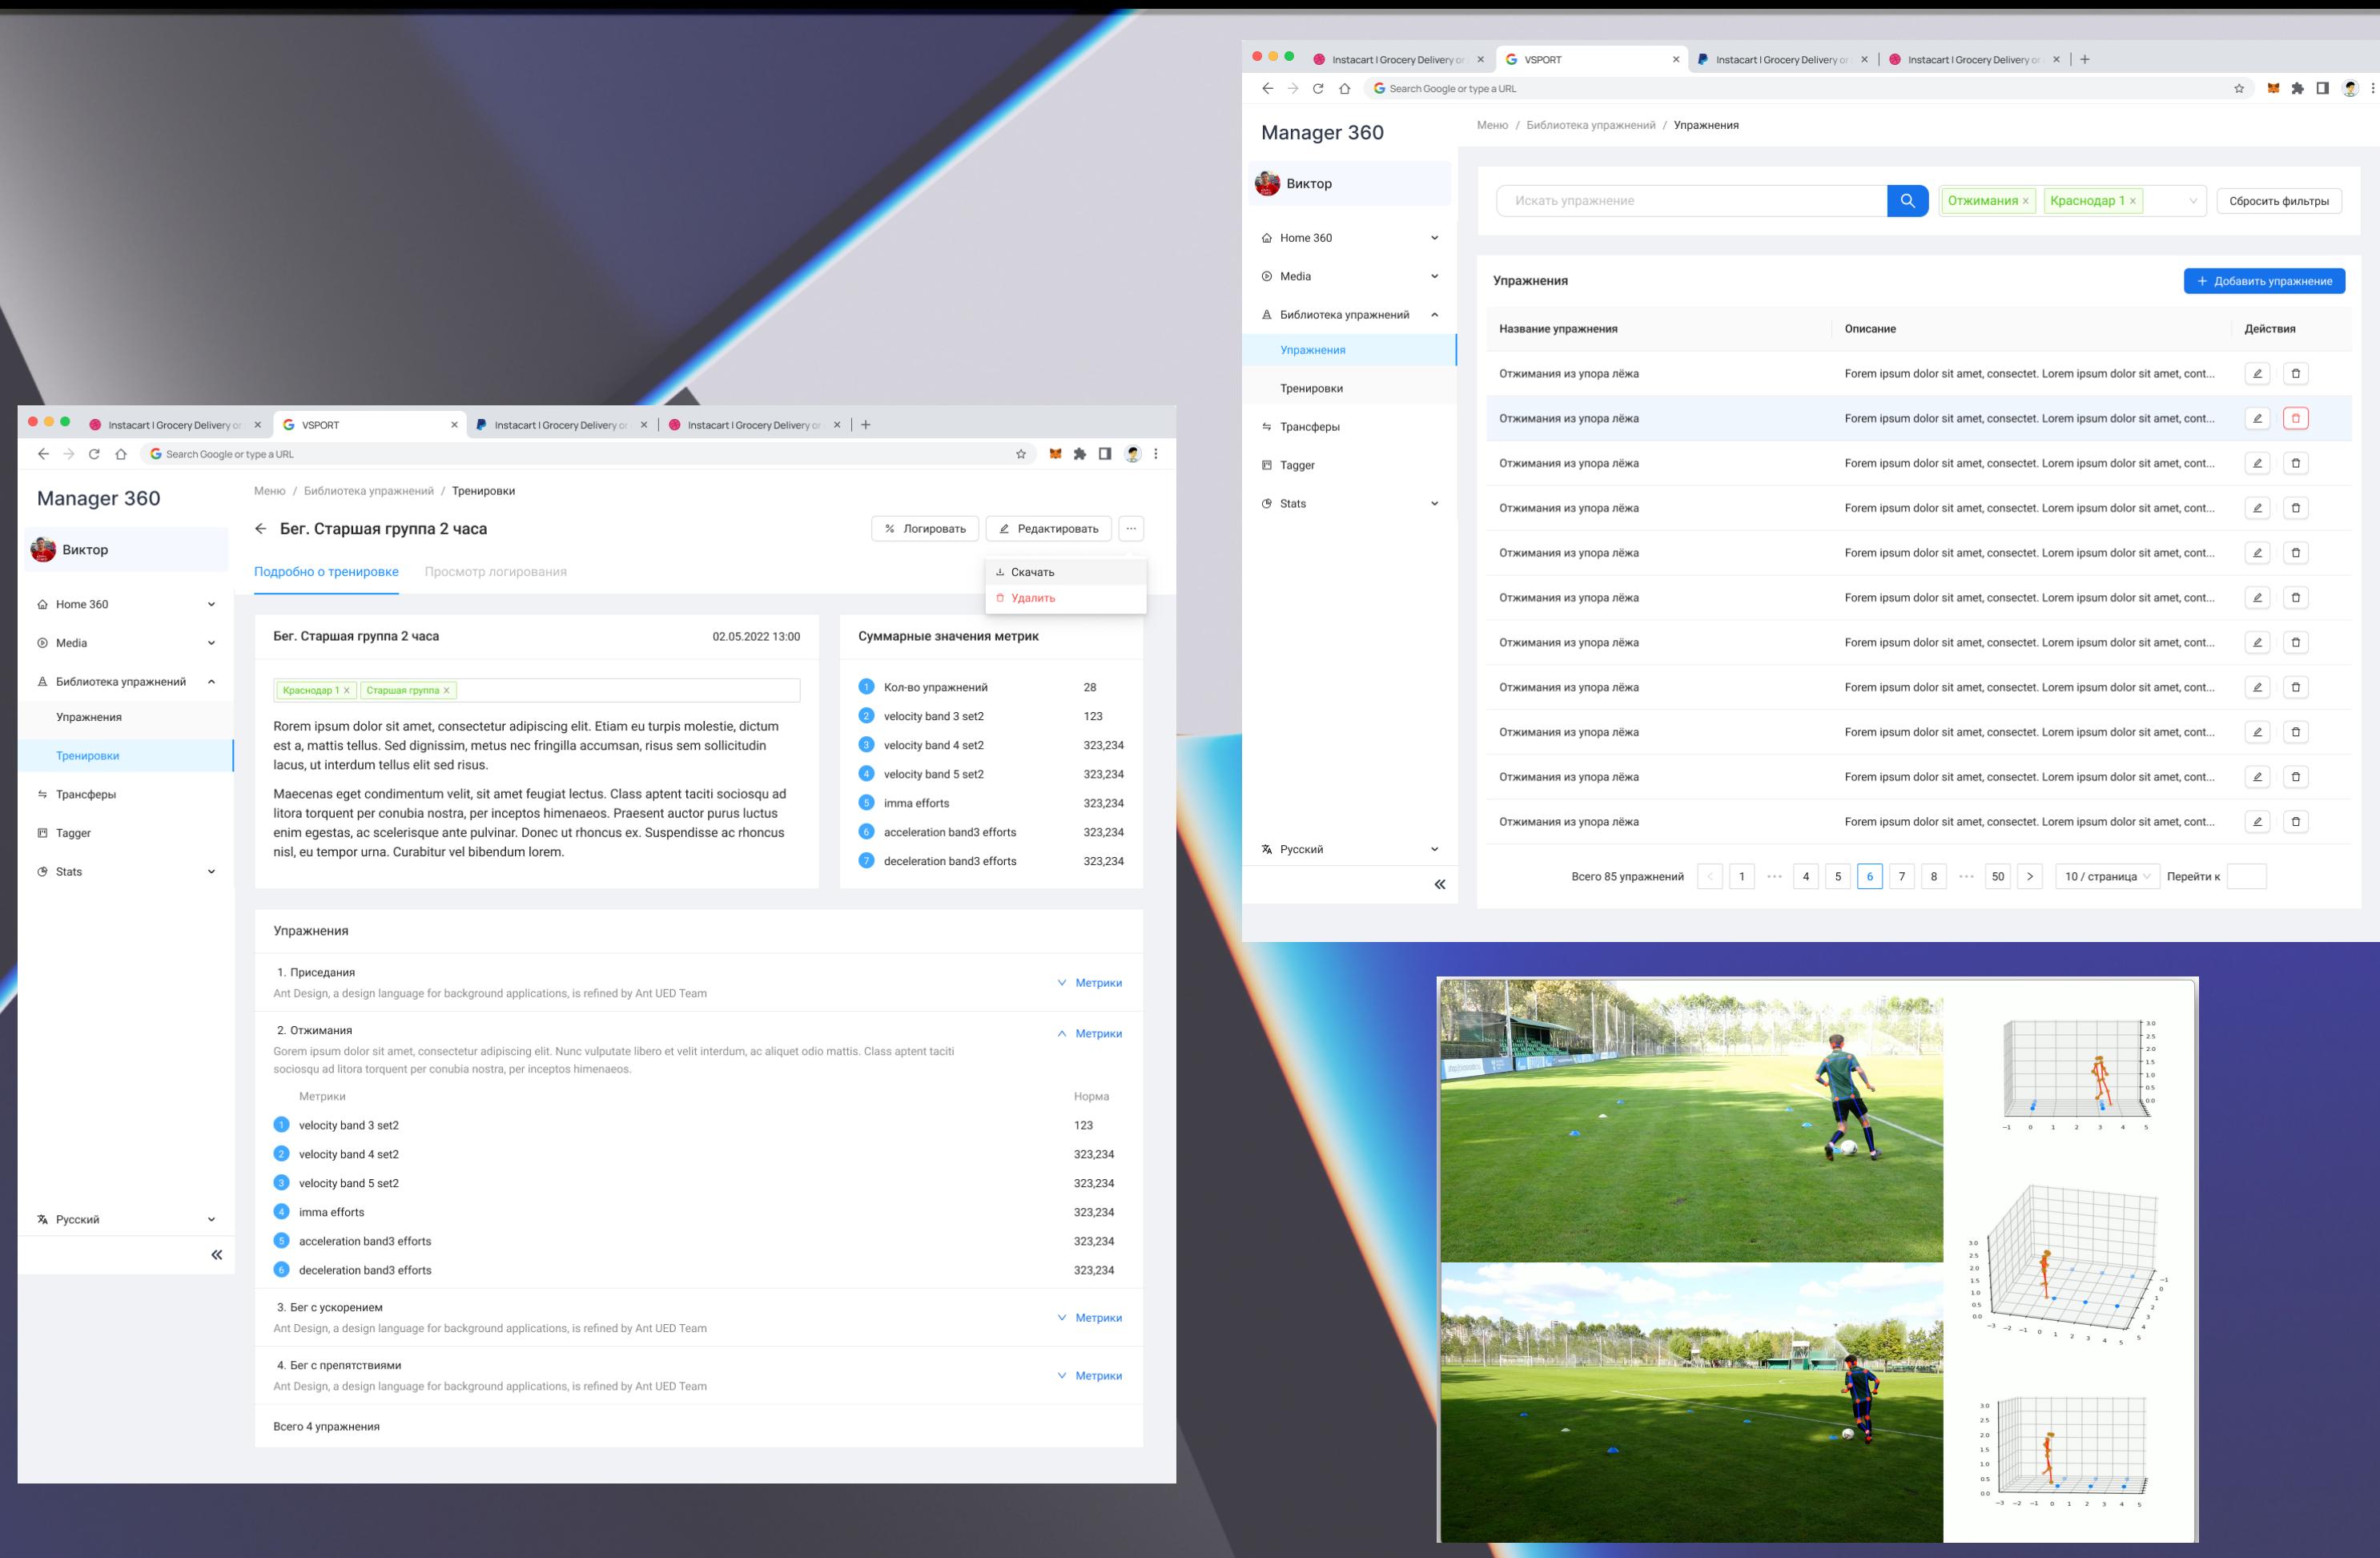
Instacart | Grocery Delivery or
VSPORT
Instacart | Grocery Delivery or
Instacart | Grocery Delivery or
Search Google or type a URL

Manager 360
Меню / Библиотека упражнений / Упражнения
Виктор
Искать упражнение
Отжимания × Краснодар 1 ×
Сбросить фильтры
Home 360
Media
Библиотека упражнений
Упражнения
Тренировки
Трансферы
Tagger
Stats
Русский

Упражнения
+ Добавить упражнение

| Название упражнения | Описание | Действия |
|---|---|---|
| Отжимания из упора лёжа | Forem ipsum dolor sit amet, consectet. Lorem ipsum dolor sit amet, cont... | |
| Отжимания из упора лёжа | Forem ipsum dolor sit amet, consectet. Lorem ipsum dolor sit amet, cont... | |
| Отжимания из упора лёжа | Forem ipsum dolor sit amet, consectet. Lorem ipsum dolor sit amet, cont... | |
| Отжимания из упора лёжа | Forem ipsum dolor sit amet, consectet. Lorem ipsum dolor sit amet, cont... | |
| Отжимания из упора лёжа | Forem ipsum dolor sit amet, consectet. Lorem ipsum dolor sit amet, cont... | |
| Отжимания из упора лёжа | Forem ipsum dolor sit amet, consectet. Lorem ipsum dolor sit amet, cont... | |
| Отжимания из упора лёжа | Forem ipsum dolor sit amet, consectet. Lorem ipsum dolor sit amet, cont... | |
| Отжимания из упора лёжа | Forem ipsum dolor sit amet, consectet. Lorem ipsum dolor sit amet, cont... | |
| Отжимания из упора лёжа | Forem ipsum dolor sit amet, consectet. Lorem ipsum dolor sit amet, cont... | |
| Отжимания из упора лёжа | Forem ipsum dolor sit amet, consectet. Lorem ipsum dolor sit amet, cont... | |
| Отжимания из упора лёжа | Forem ipsum dolor sit amet, consectet. Lorem ipsum dolor sit amet, cont... | |

Всего 85 упражнений 1 ••• 4 5 6 7 8 ••• 50 > 10 / страница Перейти к

Instacart | Grocery Delivery or
VSPORT
Instacart | Grocery Delivery or
Instacart | Grocery Delivery or
Search Google or type a URL

Manager 360
Меню / Библиотека упражнений / Тренировки
Виктор
Бег. Старшая группа 2 часа
Логировать
Редактировать
Скачать
Удалить
Подробно о тренировке
Просмотр логирования
Home 360
Media
Библиотека упражнений
Упражнения
Тренировки
Трансферы
Tagger
Stats
Русский

Бег. Старшая группа 2 часа 02.05.2022 13:00
Краснодар 1 × Старшая группа ×
Rorem ipsum dolor sit amet, consectetur adipiscing elit. Etiam eu turpis molestie, dictum est a, mattis tellus. Sed dignissim, metus nec fringilla accumsan, risus sem sollicitudin lacus, ut interdum tellus elit sed risus.

Maecenas eget condimentum velit, sit amet feugiat lectus. Class aptent taciti sociosqu ad litora torquent per conubia nostra, per inceptos himenaeos. Praesent auctor purus luctus enim egestas, ac scelerisque ante pulvinar. Donec ut rhoncus ex. Suspendisse ac rhoncus nisl, eu tempor urna. Curabitur vel bibendum lorem.

Суммарные значения метрик
1 Кол-во упражнений 28
2 velocity band 3 set2 123
3 velocity band 4 set2 323,234
4 velocity band 5 set2 323,234
5 imma efforts 323,234
6 acceleration band3 efforts 323,234
7 deceleration band3 efforts 323,234

Упражнения
1. Приседания
Ant Design, a design language for background applications, is refined by Ant UED Team
Метрики
2. Отжимания
Gorem ipsum dolor sit amet, consectetur adipiscing elit. Nunc vulputate libero et velit interdum, ac aliquet odio mattis. Class aptent taciti sociosqu ad litora torquent per conubia nostra, per inceptos himenaeos.
Метрики
Метрики Норма
1 velocity band 3 set2 123
2 velocity band 4 set2 323,234
3 velocity band 5 set2 323,234
4 imma efforts 323,234
5 acceleration band3 efforts 323,234
6 deceleration band3 efforts 323,234
3. Бег с ускорением
Ant Design, a design language for background applications, is refined by Ant UED Team
Метрики
4. Бег с препятствиями
Ant Design, a design language for background applications, is refined by Ant UED Team
Метрики
Всего 4 упражнения